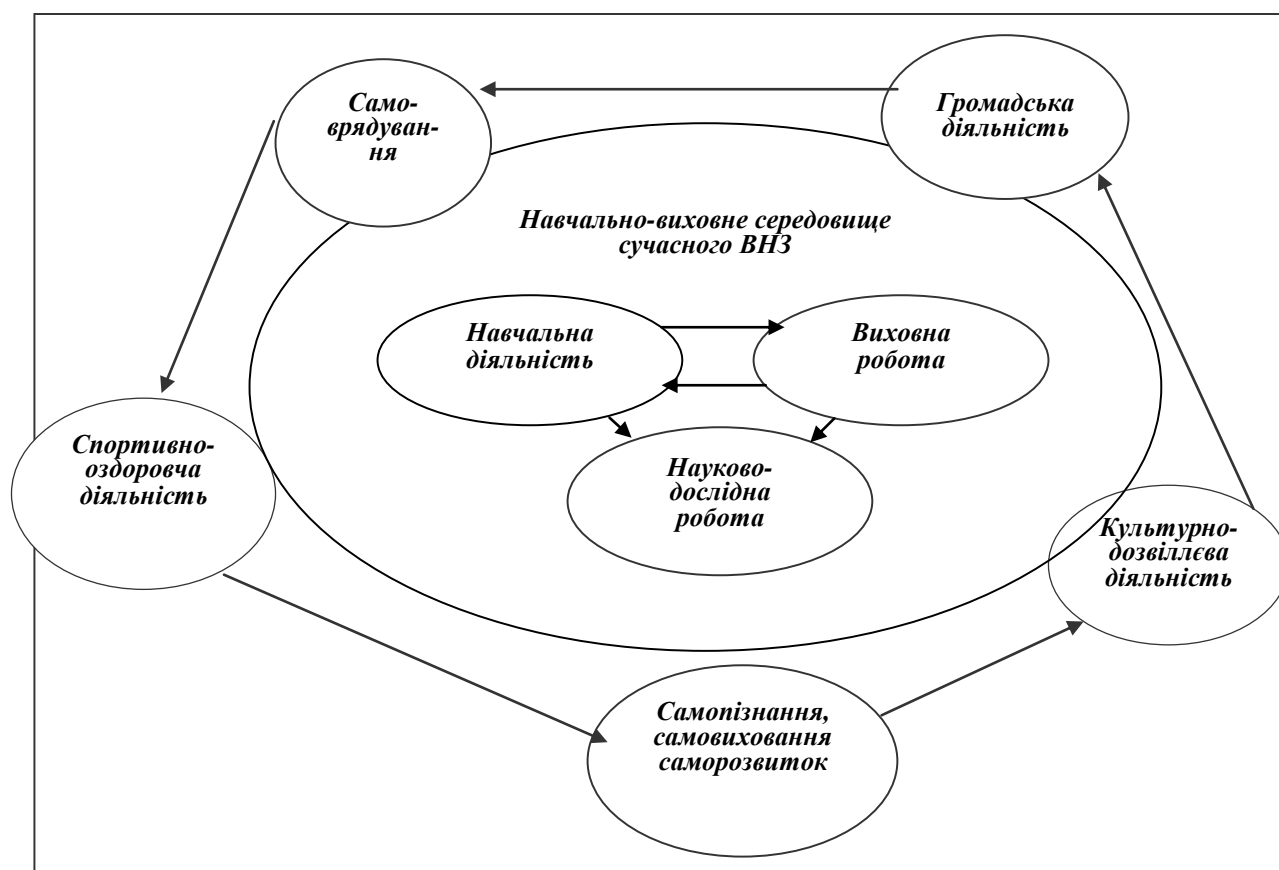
Самоврядування

Громадська діяльність

Навчально-виховне середовище сучасного ВНЗ

Навчальна діяльність

Виховна робота

Науково-дослідна робота

Спортивно-оздоровча діяльність

Культурно-дозвіллєва діяльність

Самопізнання, самовиховання саморозвиток